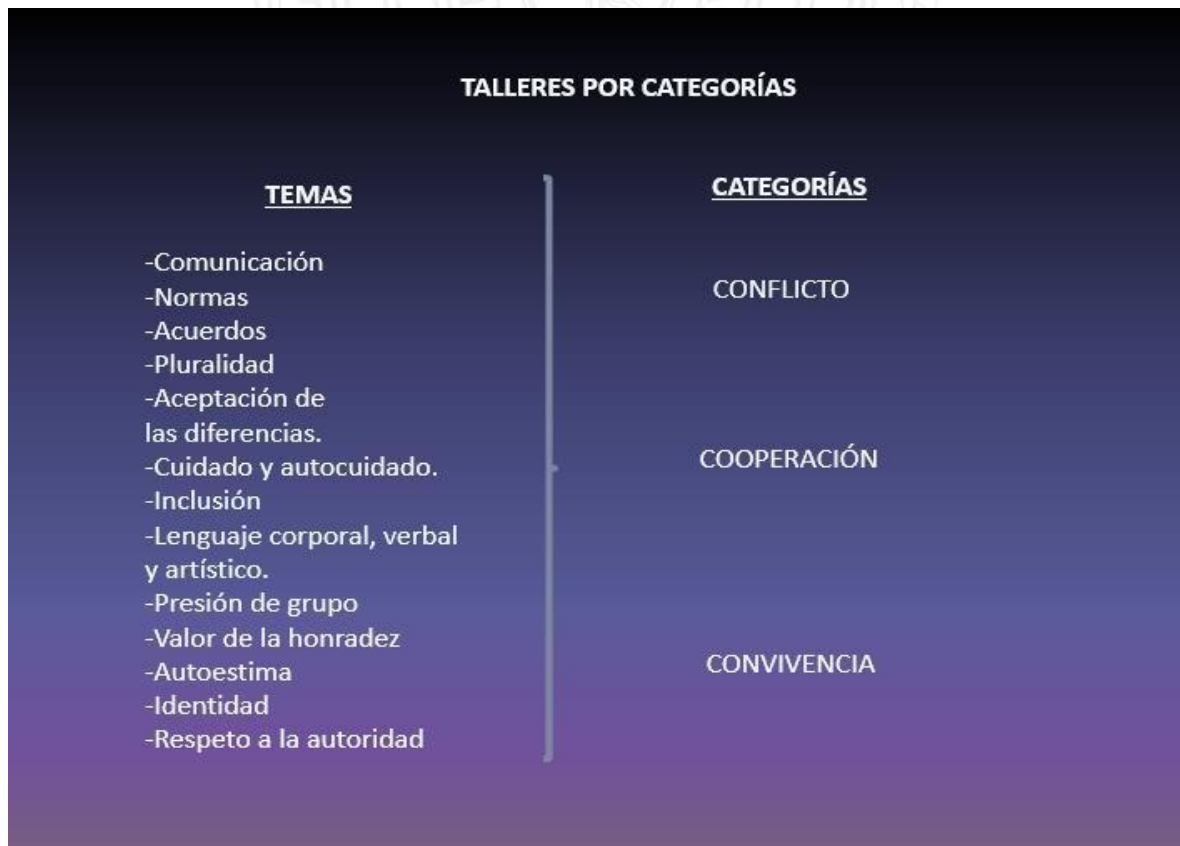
TALLERES POR CATEGORÍAS

TEMAS

-Comunicación
-Normas
-Acuerdos
-Pluralidad
-Aceptación de las diferencias.
-Cuidado y autocuidado.
-Inclusión
-Lenguaje corporal, verbal y artístico.
-Presión de grupo
-Valor de la honradez
-Autoestima
-Identidad
-Respeto a la autoridad

CATEGORÍAS

CONFLICTO

COOPERACIÓN

CONVIVENCIA